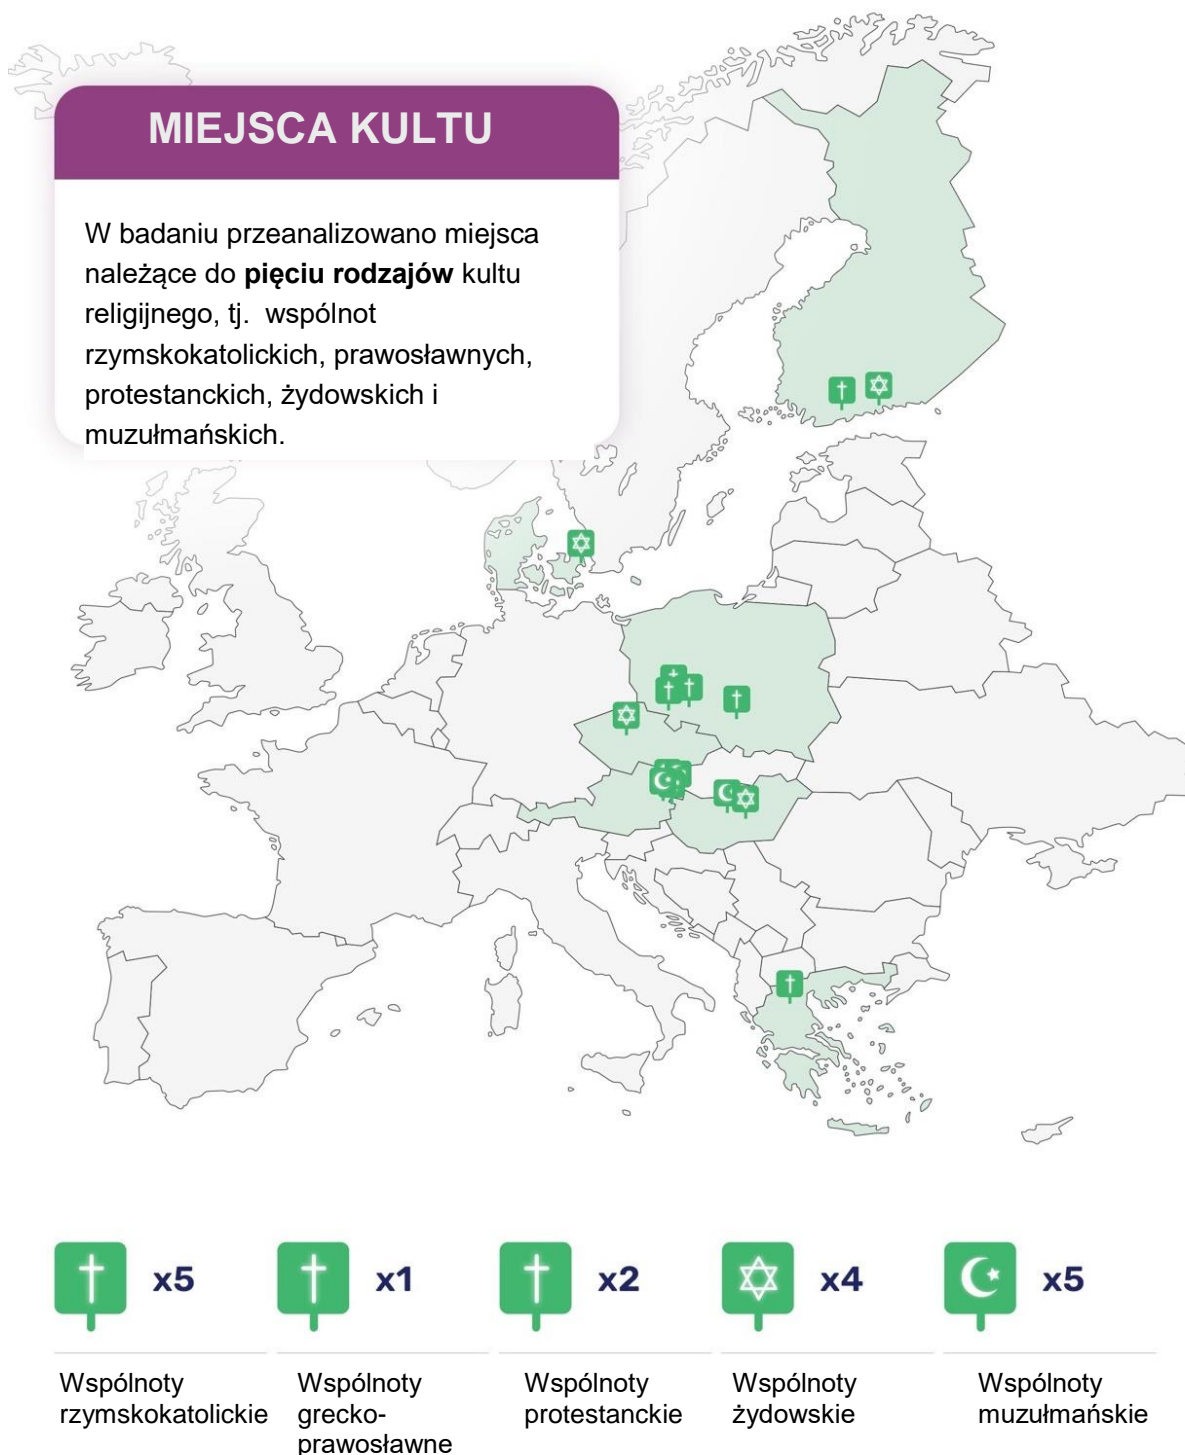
MIEJSCA KULTU

W badaniu przeanalizowano miejsca należące do **pięciu rodzajów** kultu religijnego, tj. wspólnot rzymskokatolickich, prawosławnych, protestanckich, żydowskich i muzułmańskich.

x5

Wspólnoty rzymskokatolickie

x1

Wspólnoty grecko-prawosławne

x2

Wspólnoty protestanckie

x4

Wspólnoty żydowskie

x5

Wspólnoty muzułmańskie